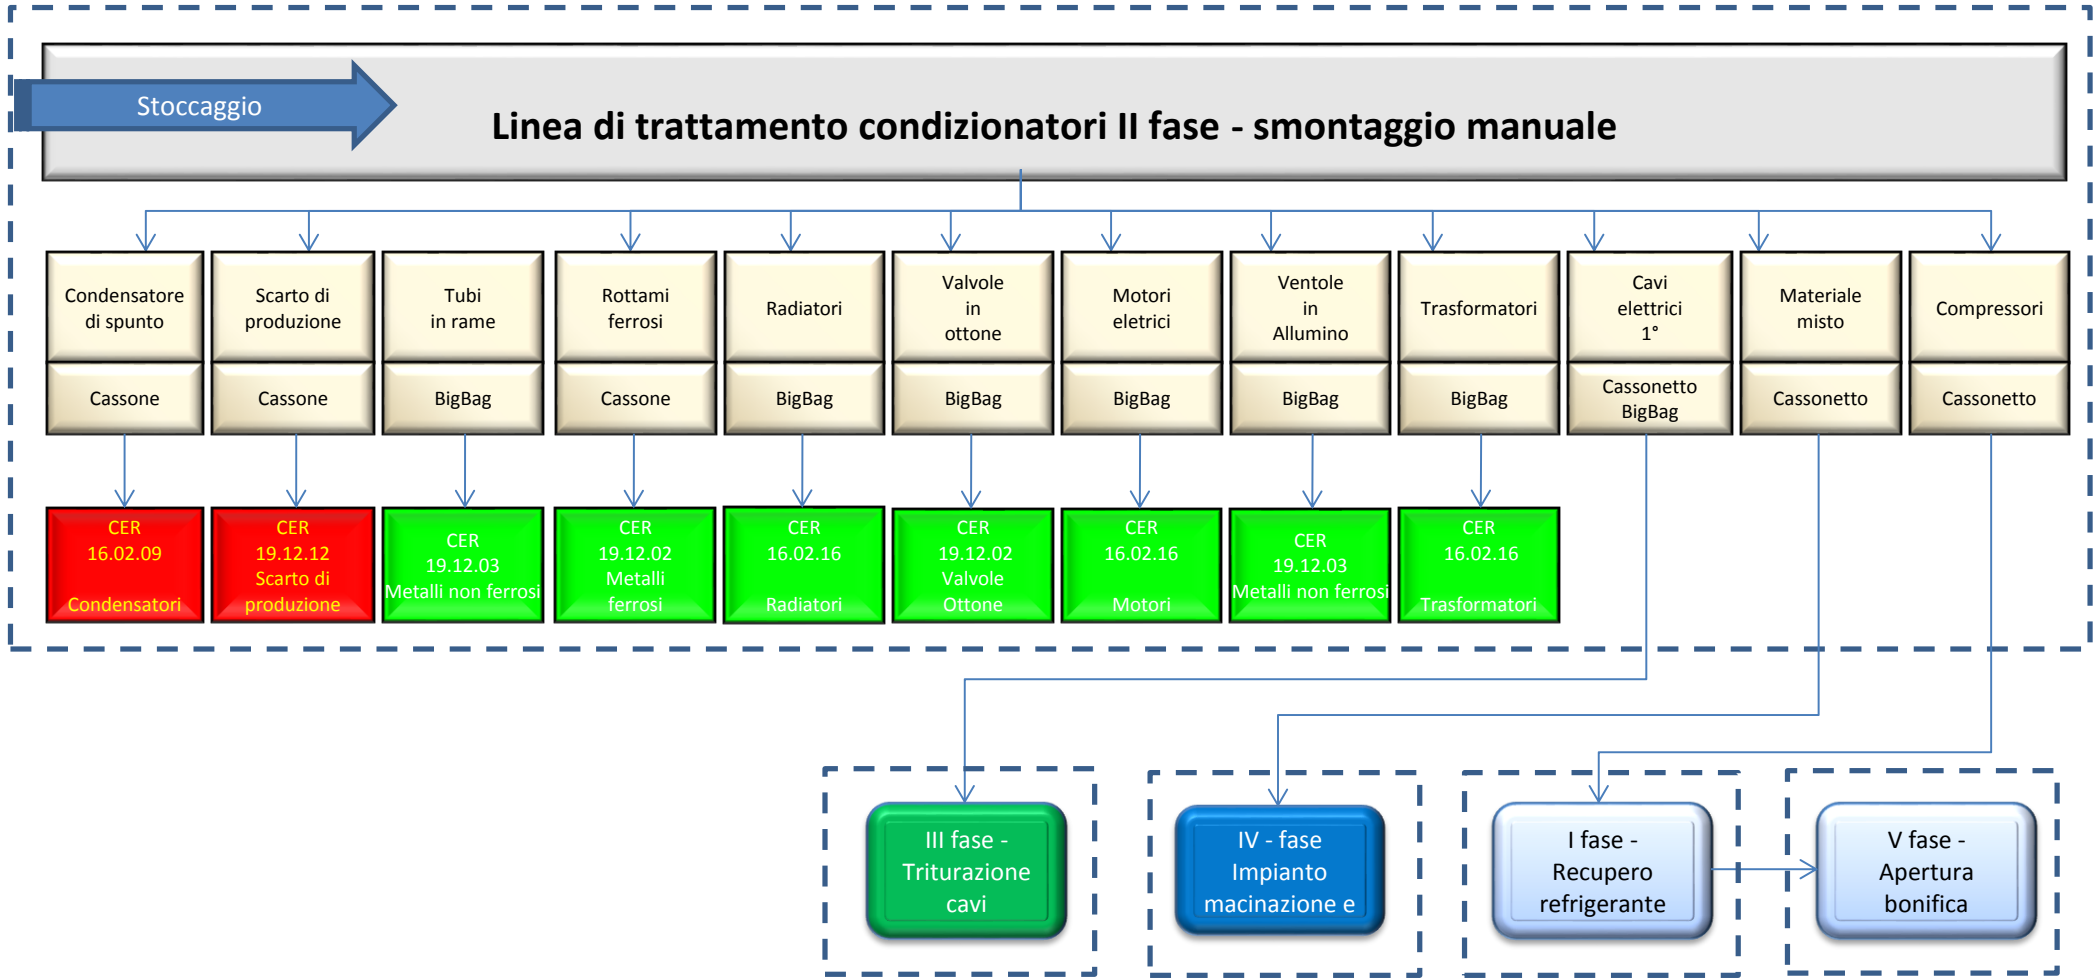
Stoccaggio

Linea di trattamento condizionatori II fase - smontaggio manuale

Condensatore di spunto

Cassone

Scarto di produzione

Cassone

Tubi in rame

BigBag

Rottami ferrosi

Cassone

Radiatori

BigBag

Valvole in ottone

BigBag

Motori eletrici

BigBag

Ventole in Allumino

BigBag

Trasformatori

BigBag

Cavi elettrici 1°

Cassonetto BigBag

Materiale misto

Cassonetto

Compressori

Cassonetto

CER 16.02.09 Condensatori

CER 19.12.12 Scarto di produzione

CER 19.12.03 Metalli non ferrosi

CER 19.12.02 Metalli ferrosi

CER 16.02.16 Radiatori

CER 19.12.02 Valvole Ottone

CER 16.02.16 Motori

CER 19.12.03 Metalli non ferrosi

CER 16.02.16 Trasformatori

III fase - Triturazione cavi

IV - fase Impianto macinazione e

I fase - Recupero refrigerante

V fase - Apertura bonifica